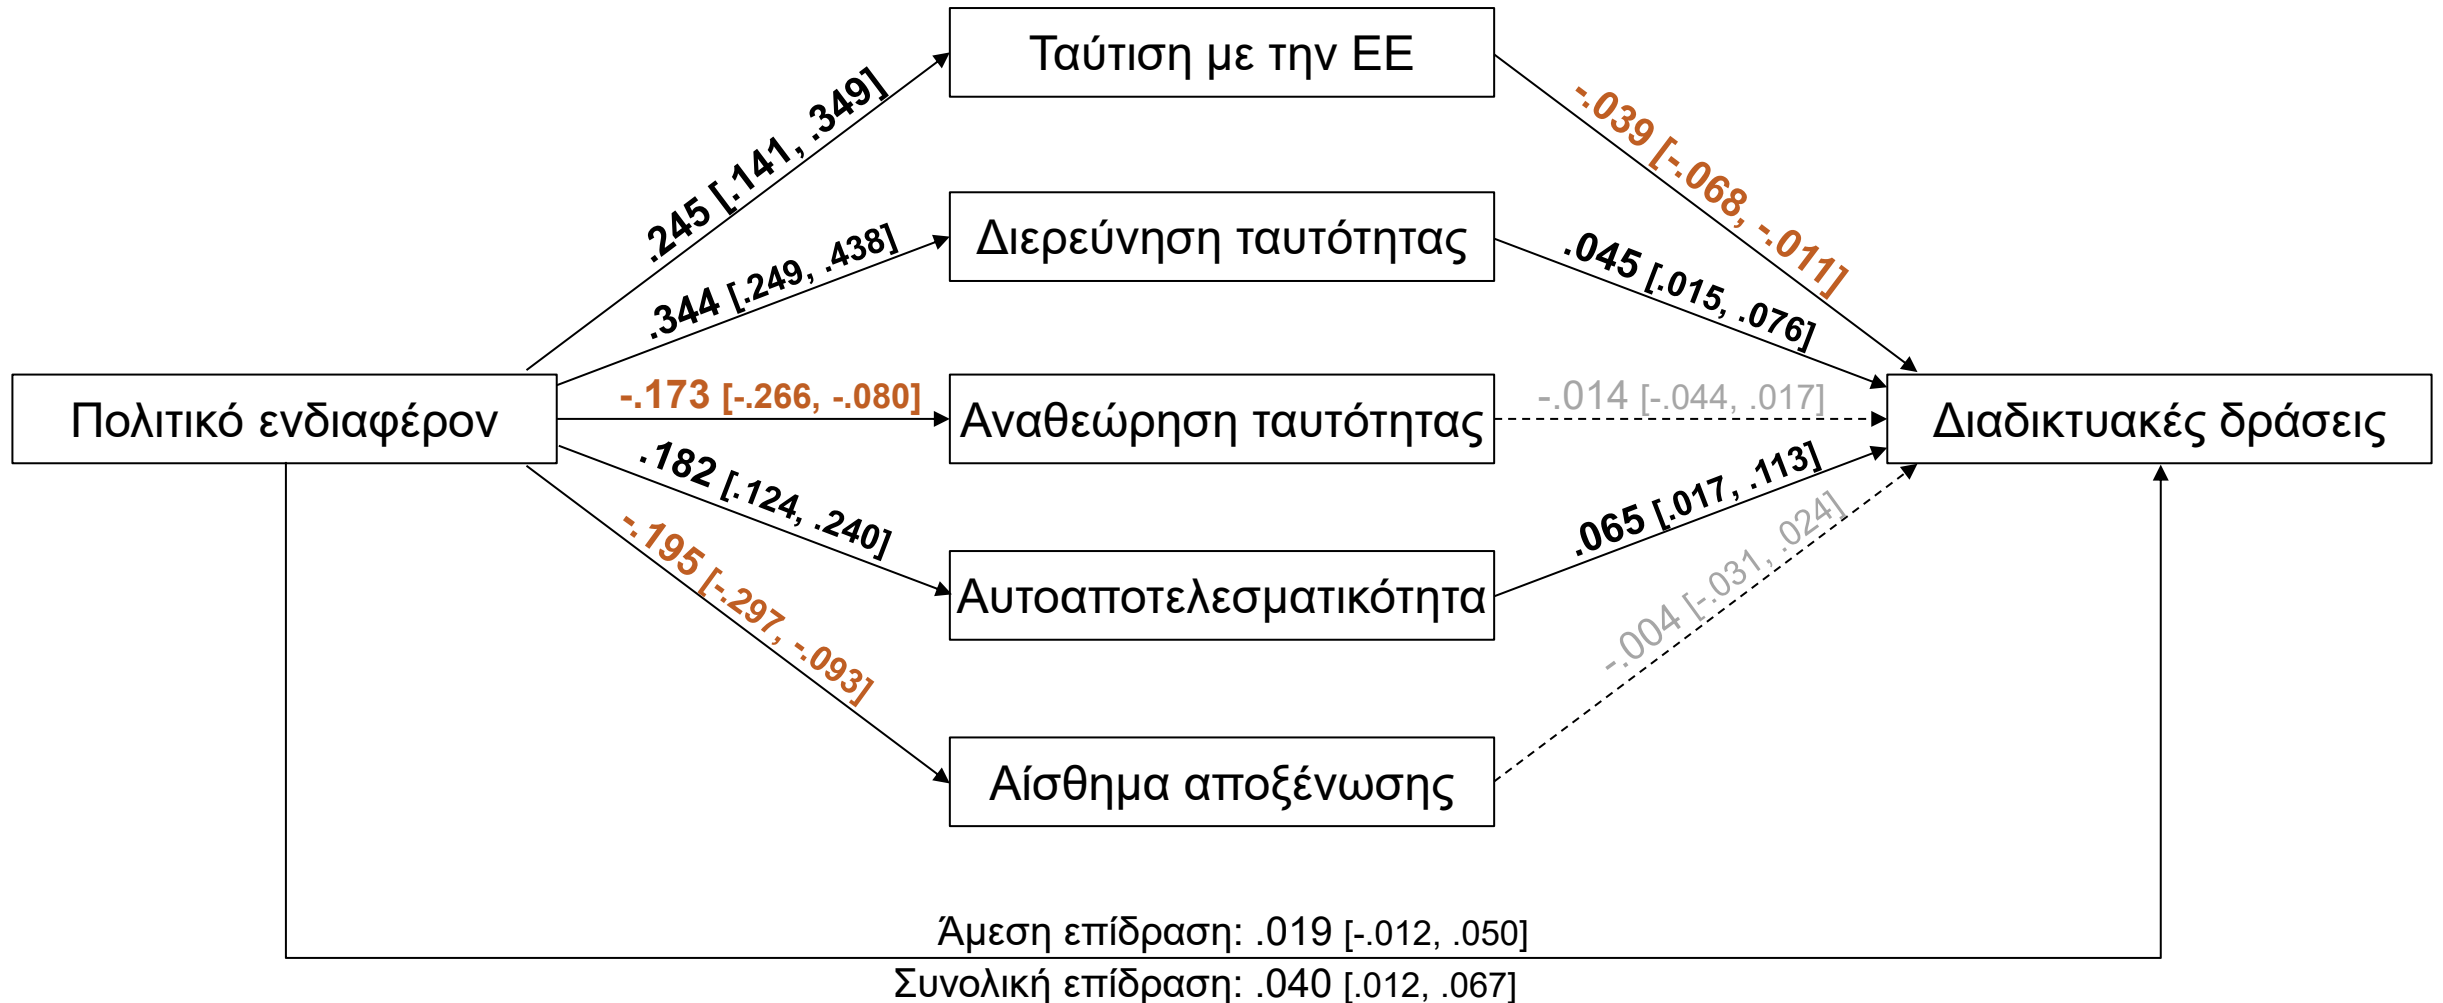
Ταύτιση με την ΕΕ

Διερεύνηση ταυτότητας

Πολιτικό ενδιαφέρον

Αναθεώρηση ταυτότητας

Διαδικτυακές δράσεις

Αυτοαποτελεσματικότητα

Αίσθημα αποξένωσης

.245 [.141, .349]

.344 [.249, .438]

-.173 [-.266, -.080]

.182 [.124, .240]

-.195 [-.297, -.093]

-.039 [-.068, -.011]

.045 [.015, .076]

-.014 [-.044, .017]

.065 [.017, .113]

-.004 [-.031, .024]

Άμεση επίδραση: .019 [-.012, .050]

Συνολική επίδραση: .040 [.012, .067]